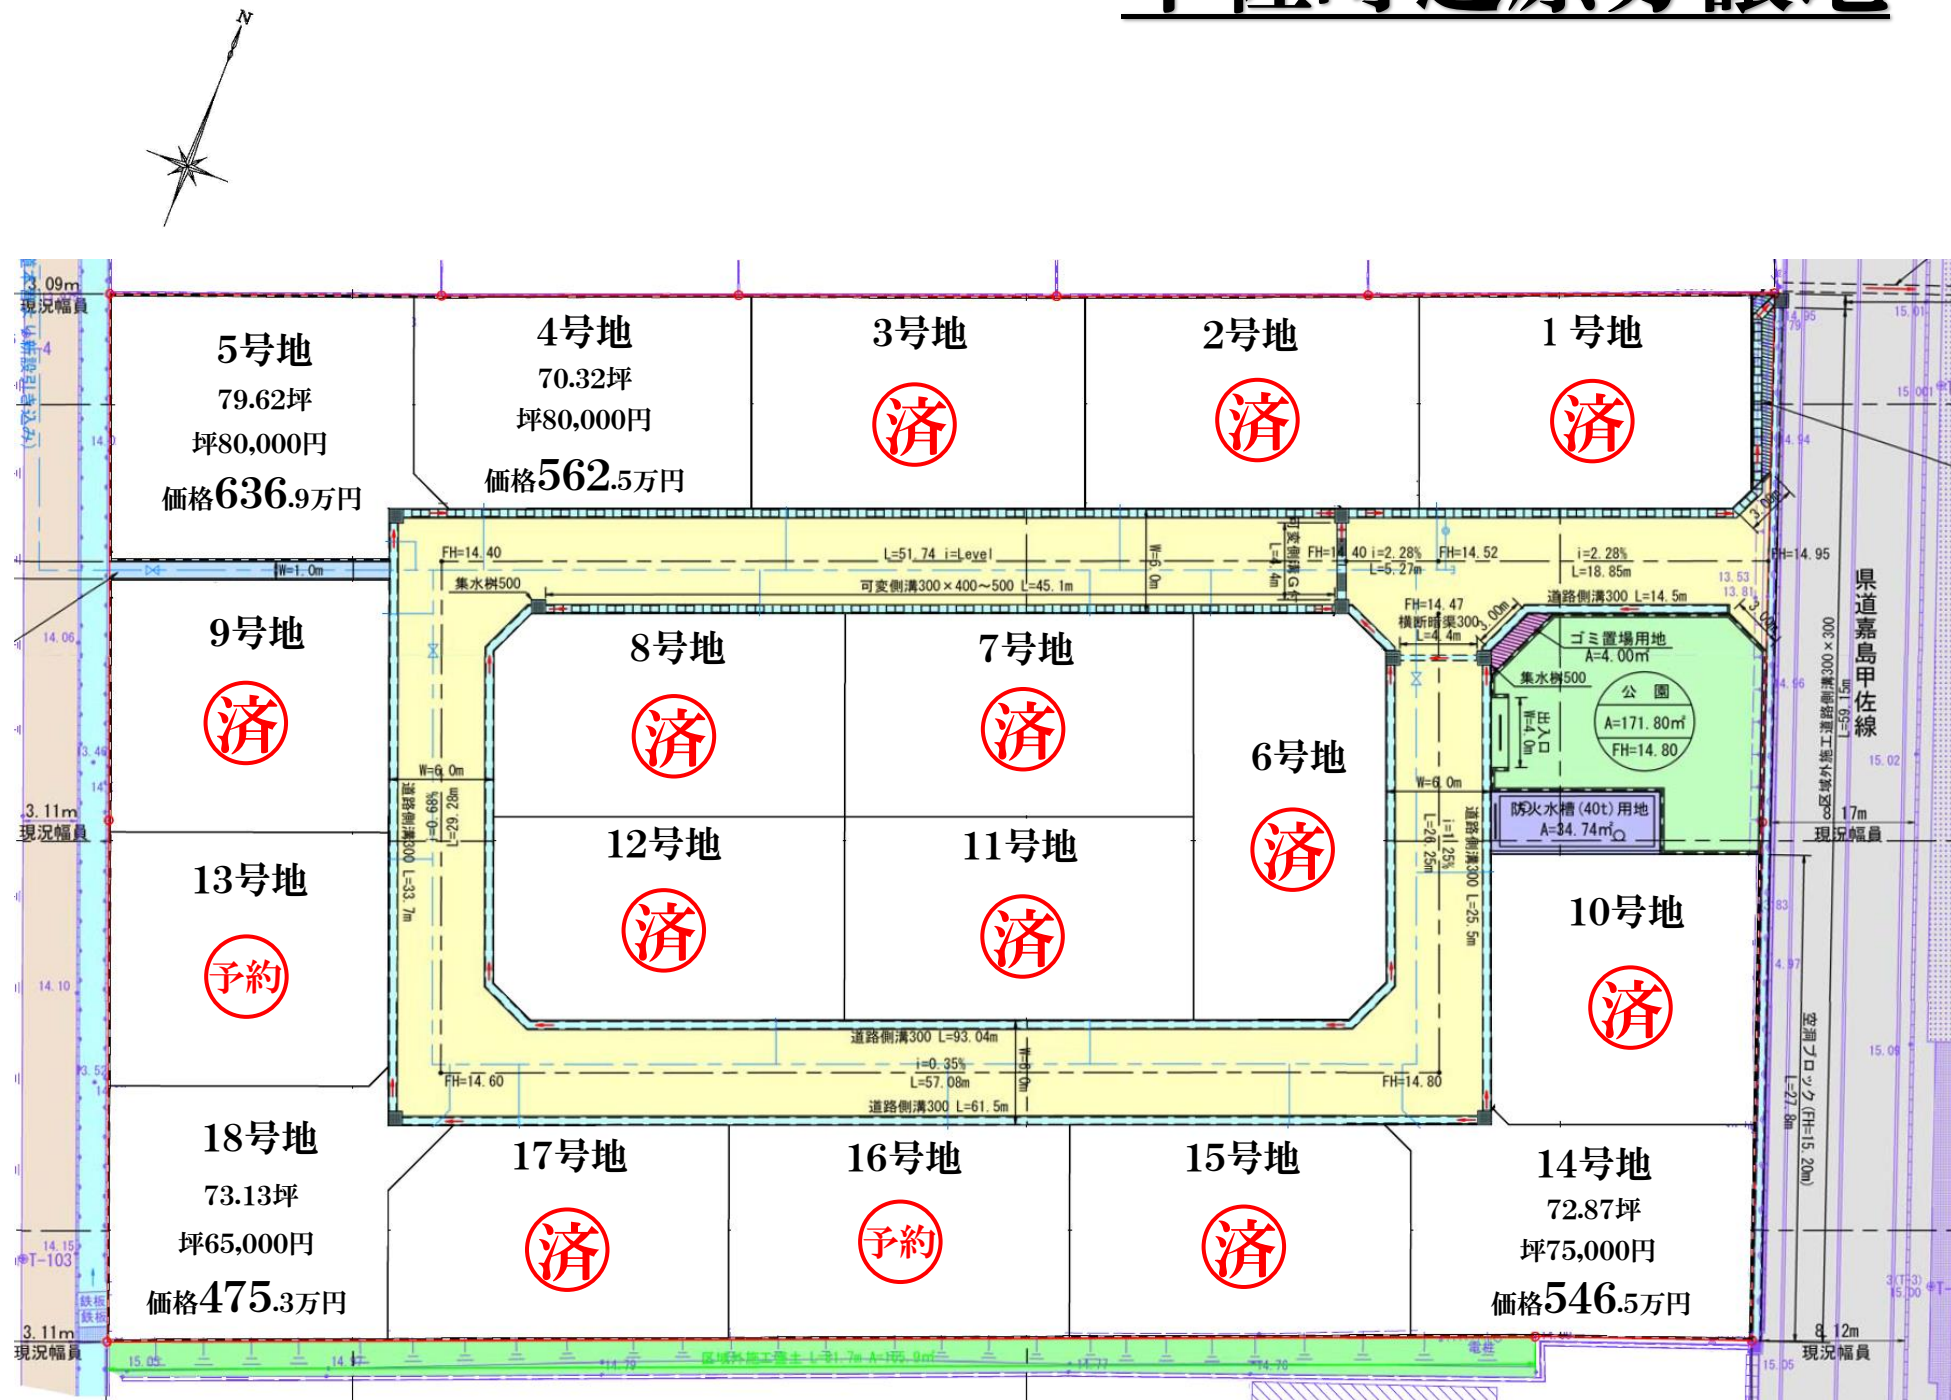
N

3.09m
現況幅員

5号地
79.62坪
坪80,000円
価格636.9万円

4号地
70.32坪
坪80,000円
価格562.5万円

3号地
済

2号地
済

1号地
済

FH=14.40
L=51.74 i=Level
集水桝500
可変側溝300×400～500 L=45.1m
W=6.0m
FH=14.40 i=2.28%
L=5.27m
FH=14.52
i=2.28%
L=18.85m
FH=14.95
道路側溝300 L=14.5m
FH=14.47
横断暗渠300
L=4.4m
W=1.0m

9号地
済

8号地
済

7号地
済

6号地
済

ゴミ置場用地
A=4.00m²
集水桝500
公園
A=171.80m²
FH=14.80
出入口 W=4.0m
防火水槽(40t)用地
A=34.74m²

県道嘉島甲佐線

3.11m
現況幅員

W=6.0m
道路側溝300 L=33.7m
i=0.69%
L=29.28m
W=6.0m
i=1.25%
L=26.25m
道路側溝300 L=25.5m

13号地
予約

12号地
済

11号地
済

10号地
済

17m
現況幅員

道路側溝300 L=93.04m
i=0.35%
L=57.08m
道路側溝300 L=61.5m
FH=14.60
FH=14.80
W=6.0m

空洞ブロック(FH=15.20m)
L=27.8m

18号地
73.13坪
坪65,000円
価格475.3万円

17号地
済

16号地
予約

15号地
済

14号地
72.87坪
坪75,000円
価格546.5万円

3.11m
現況幅員

8.12m
現況幅員